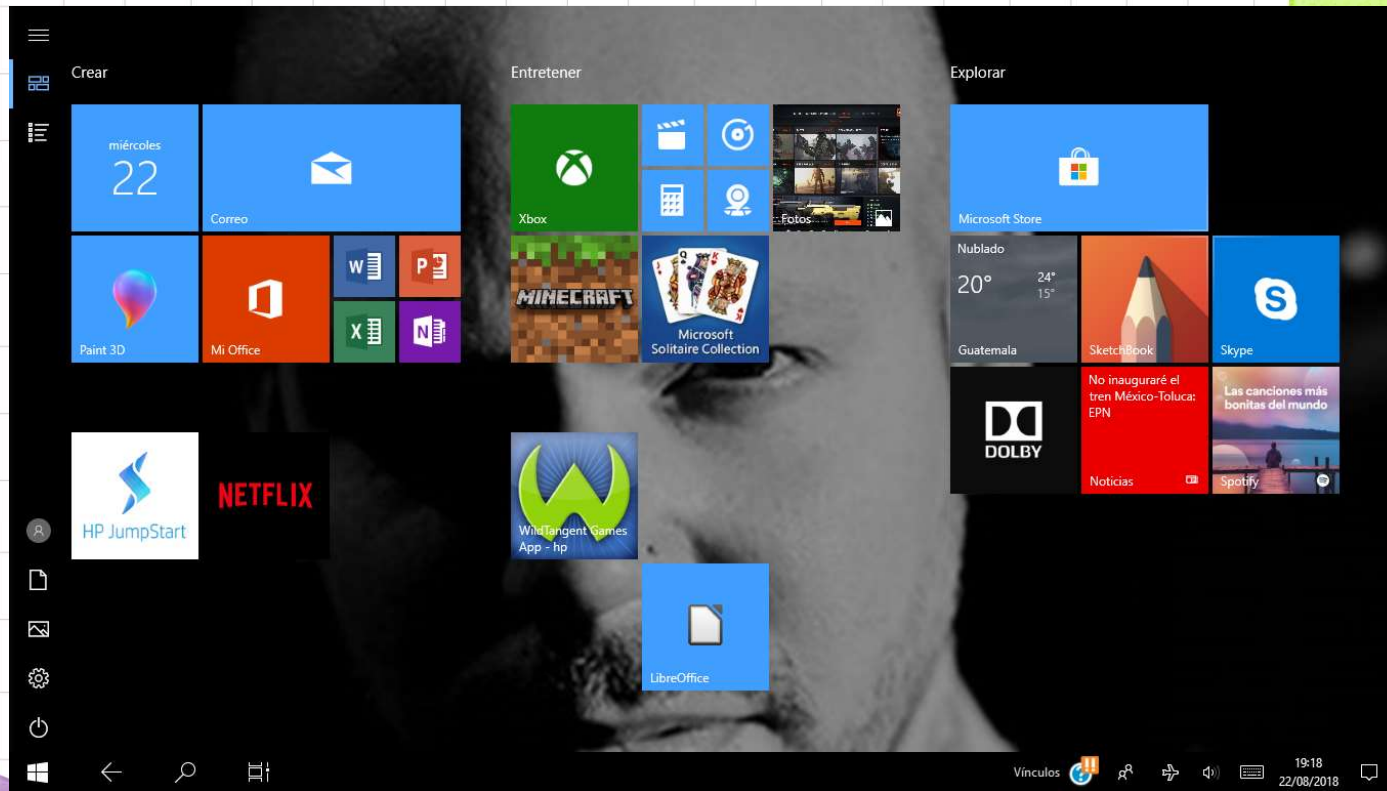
Crear

miércoles
22

Correo

Paint 3D

Mi Office

HP JumpStart

NETFLIX

Entretener

Xbox

Fotos

MINECRAFT

Microsoft Solitaire Collection

WildTangent Games App - hp

LibreOffice

Explorar

Microsoft Store

Nublado
20°
24°
15°
Guatemala

SketchBook

Skype

DOLBY

No inauguraré el tren México-Toluca: EPN
Noticias

Las canciones más bonitas del mundo
Spotify

Vínculos
19:18
22/08/2018